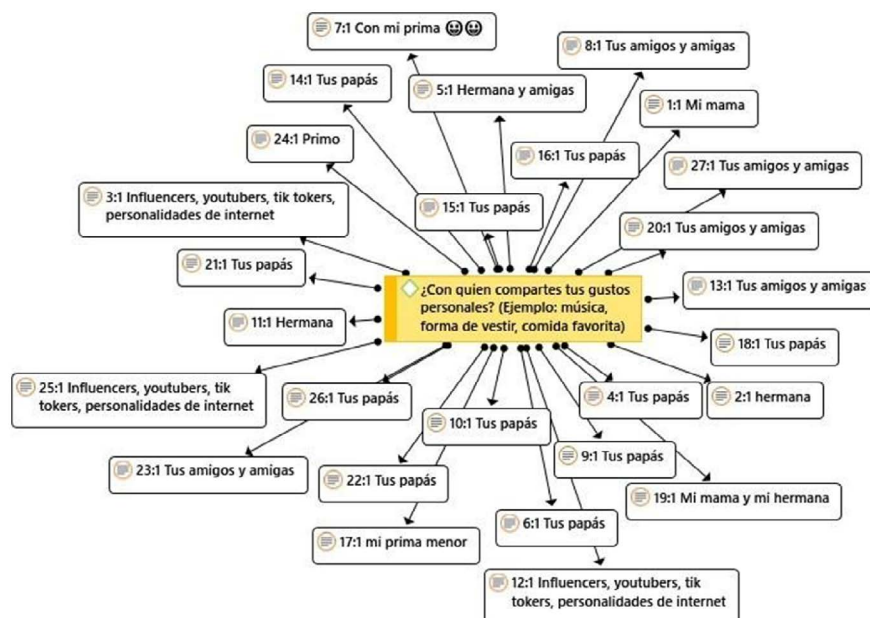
7:1 Con mi prima 😀😀

8:1 Tus amigos y amigas

14:1 Tus papás

5:1 Hermana y amigas

1:1 Mi mama

24:1 Primo

16:1 Tus papás

27:1 Tus amigos y amigas

3:1 Influencers, youtubers, tik tokers, personalidades de internet

15:1 Tus papás

20:1 Tus amigos y amigas

21:1 Tus papás

¿Con quien compartes tus gustos personales? (Ejemplo: música, forma de vestir, comida favorita)

13:1 Tus amigos y amigas

11:1 Hermana

18:1 Tus papás

25:1 Influencers, youtubers, tik tokers, personalidades de internet

26:1 Tus papás

4:1 Tus papás

2:1 hermana

10:1 Tus papás

23:1 Tus amigos y amigas

9:1 Tus papás

22:1 Tus papás

19:1 Mi mama y mi hermana

6:1 Tus papás

17:1 mi prima menor

12:1 Influencers, youtubers, tik tokers, personalidades de internet